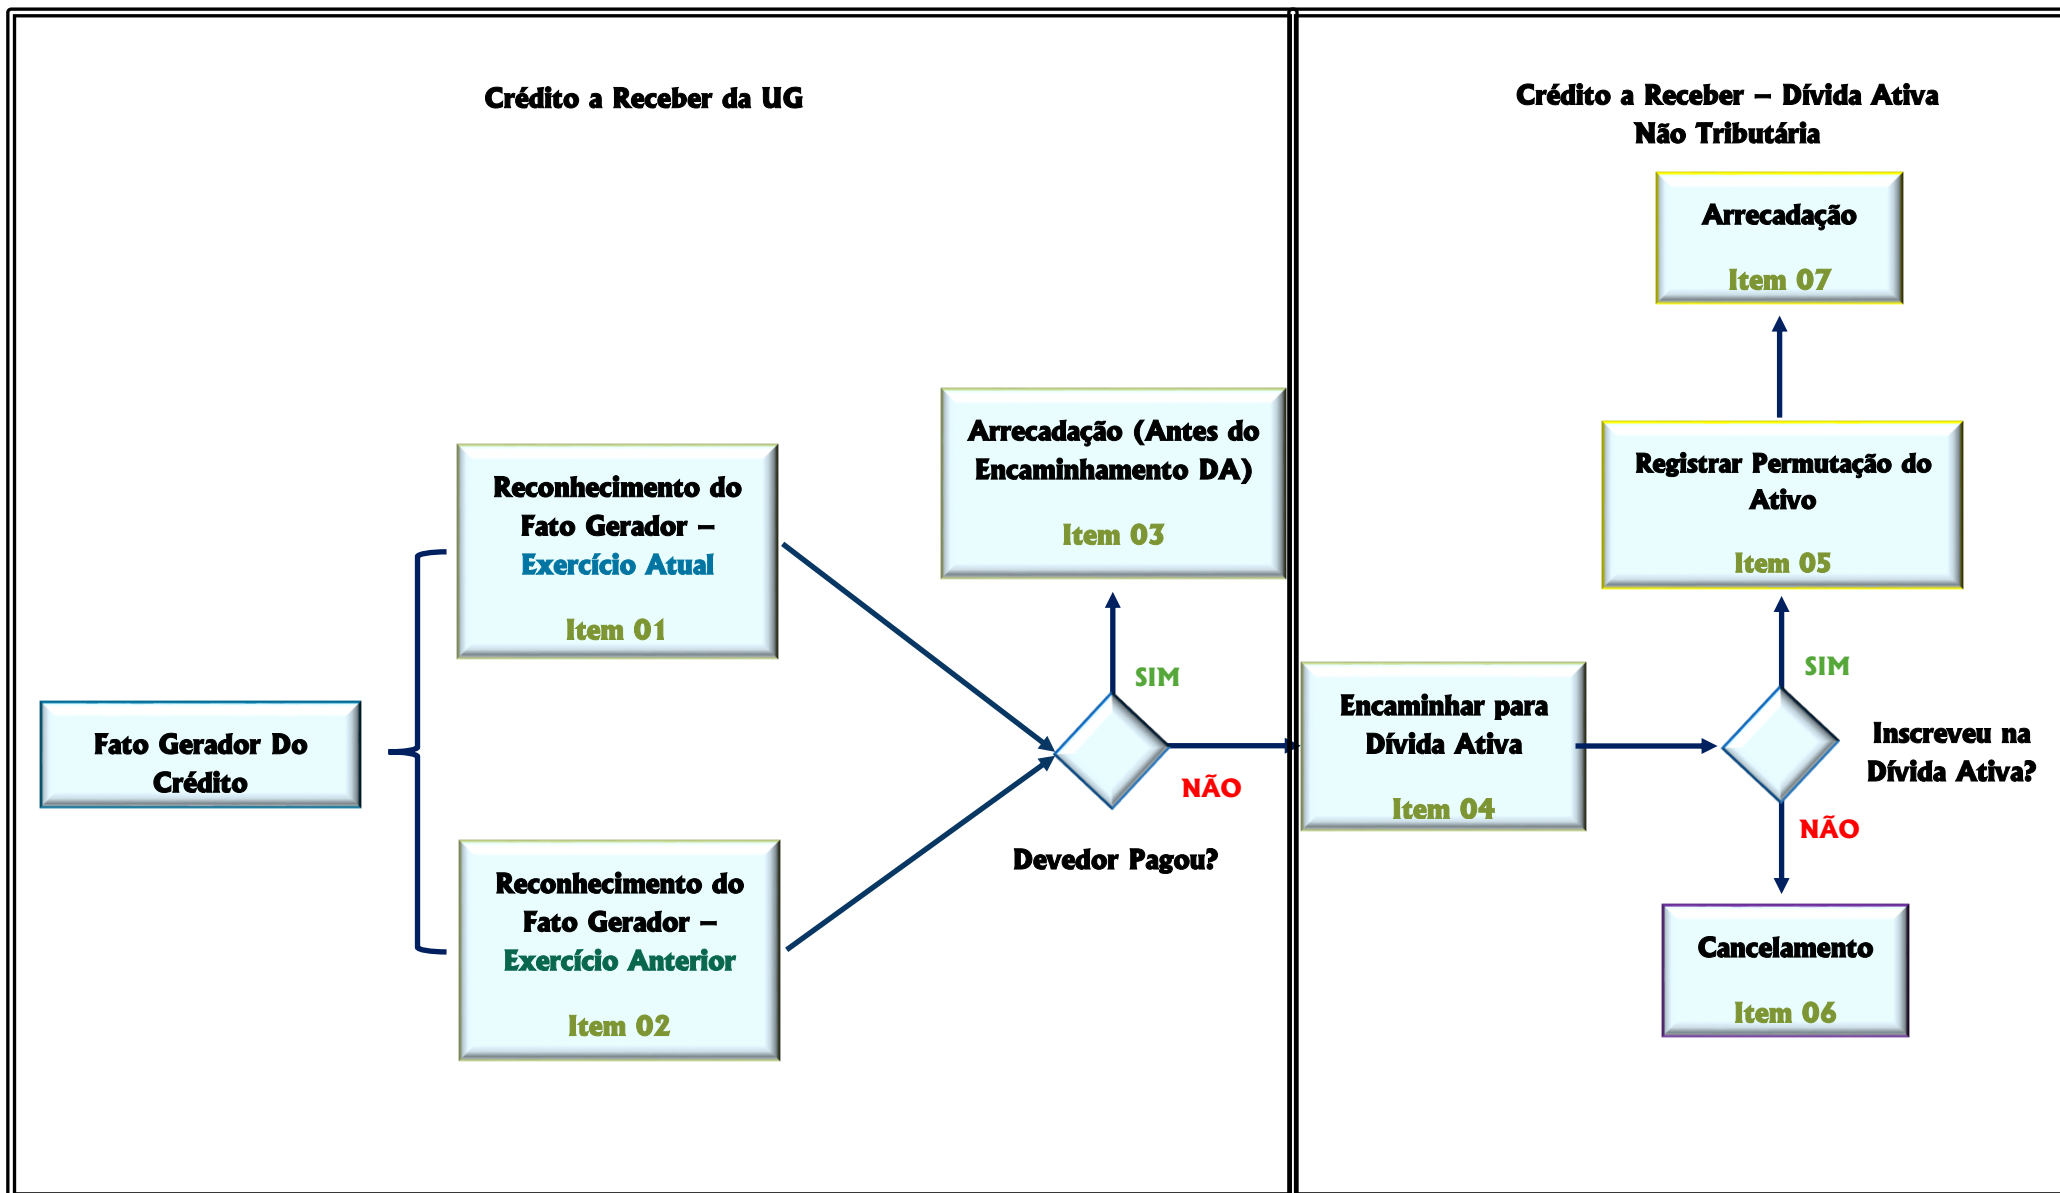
Crédito a Receber da UG

Crédito a Receber – Dívida Ativa Não Tributária

Fato Gerador Do Crédito

Reconhecimento do Fato Gerador – Exercício Atual

Item 01

Reconhecimento do Fato Gerador – Exercício Anterior

Item 02

Arrecadação (Antes do Encaminhamento DA)

Item 03

SIM

NÃO

Devedor Pagou?

Encaminhar para Dívida Ativa

Item 04

Arrecadação

Item 07

Registrar Permutação do Ativo

Item 05

SIM

Inscreveu na Dívida Ativa?

NÃO

Cancelamento

Item 06